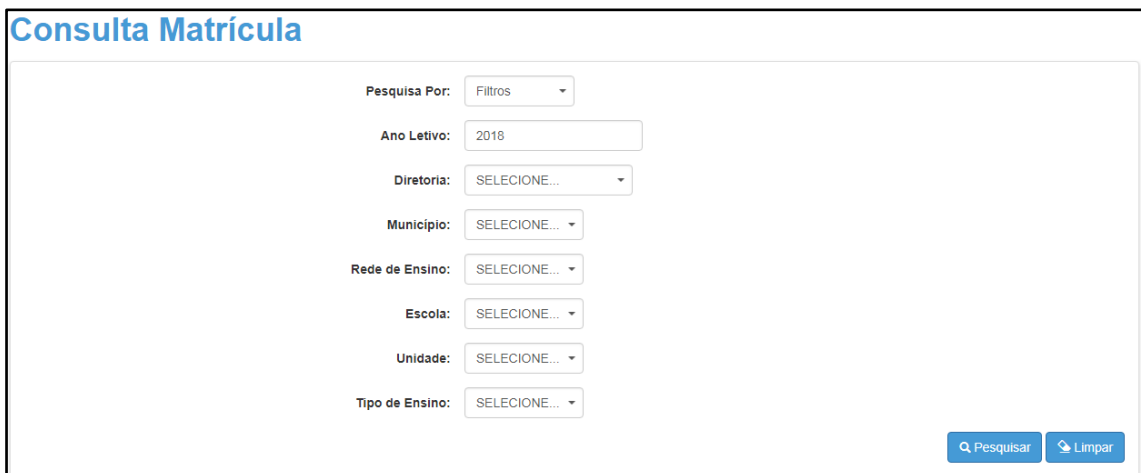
Consulta Matrícula

Pesquisa Por: Filtros

Ano Letivo: 2018

Diretoria: SELECIONE...

Município: SELECIONE...

Rede de Ensino: SELECIONE...

Escola: SELECIONE...

Unidade: SELECIONE...

Tipo de Ensino: SELECIONE...

Pesquisar Limpar